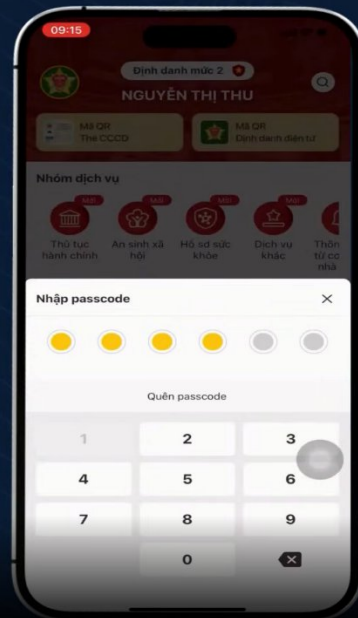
09:15

Định danh mức 2

NGUYỄN THỊ THU

Mã QR
Thẻ CCCD

Mã QR
Định danh điện tử

Nhóm dịch vụ

Mới
Thủ tục hành chính

Mới
An sinh xã hội

Mới
Hồ sơ sức khỏe

Mới
Dịch vụ khác

Thông tin cư trú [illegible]

Nhập passcode

×

Quên passcode

1
2
3
4
5
6
7
8
9
0